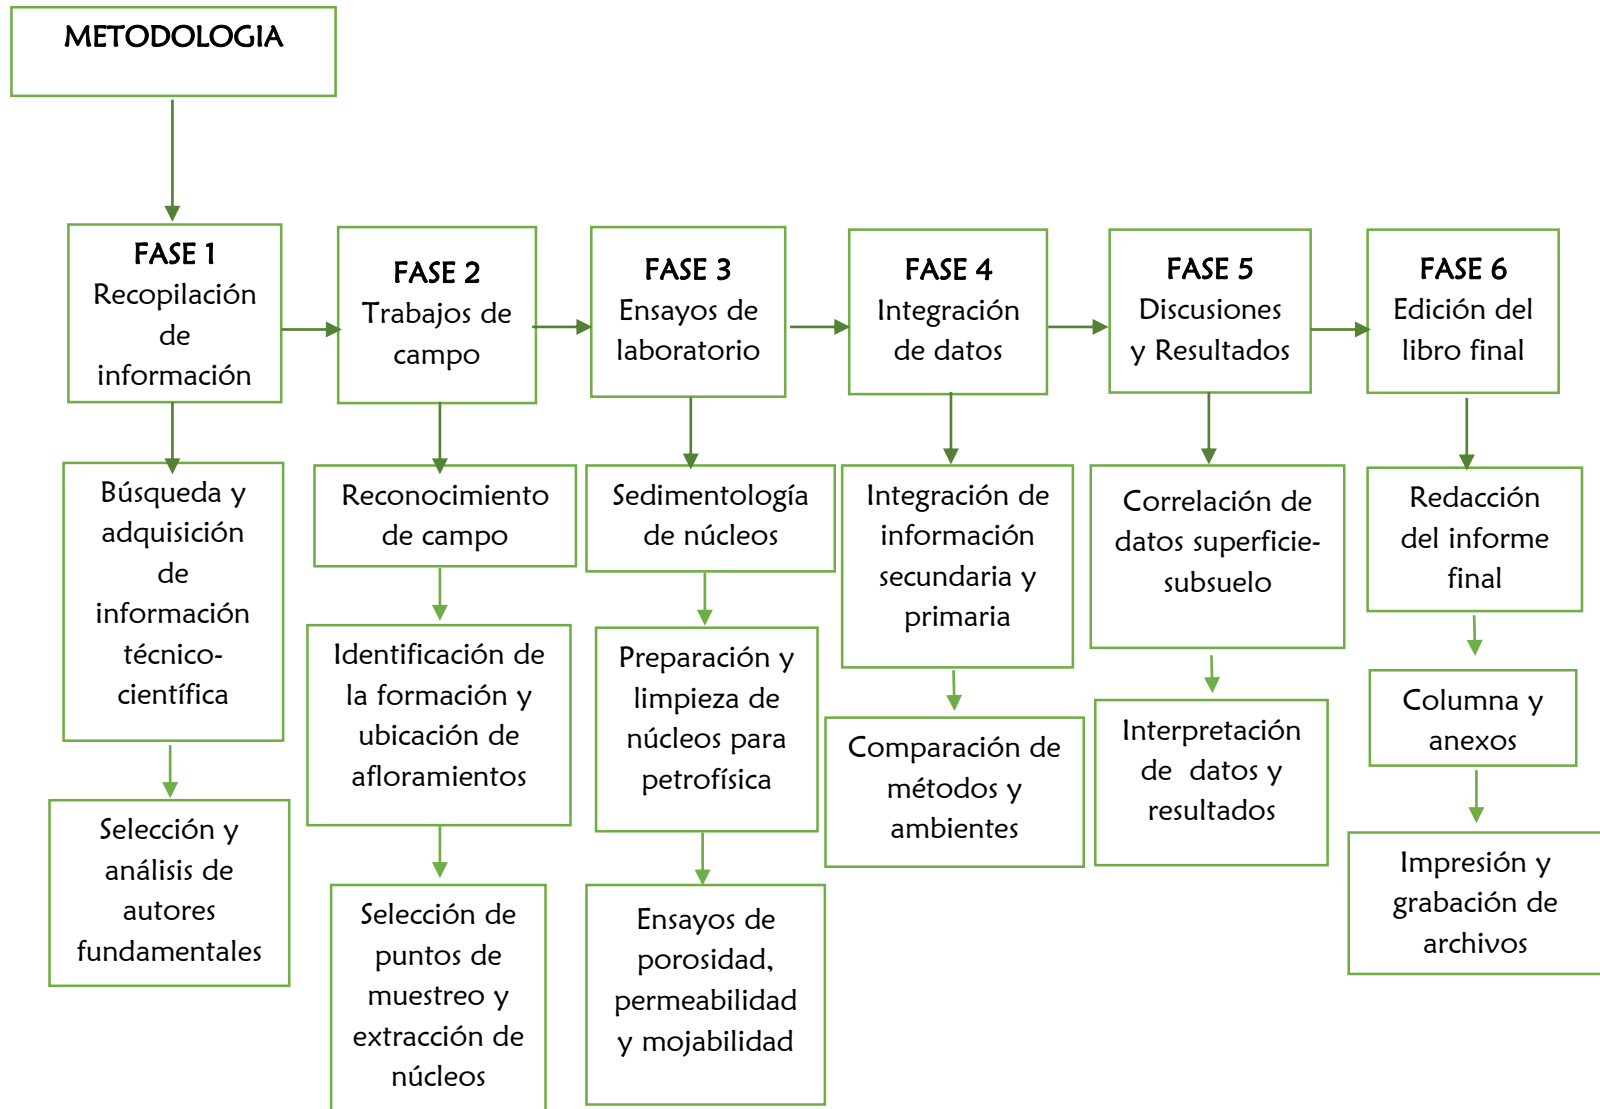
METODOLOGIA

FASE 1
Recopilación de información

Búsqueda y adquisición de información técnico-científica

Selección y análisis de autores fundamentales

FASE 2
Trabajos de campo

Reconocimiento de campo

Identificación de la formación y ubicación de afloramientos

Selección de puntos de muestreo y extracción de núcleos

FASE 3
Ensayos de laboratorio

Sedimentología de núcleos

Preparación y limpieza de núcleos para petrofísica

Ensayos de porosidad, permeabilidad y mojabilidad

FASE 4
Integración de datos

Integración de información secundaria y primaria

Comparación de métodos y ambientes

FASE 5
Discusiones y Resultados

Correlación de datos superficie-subsuelo

Interpretación de datos y resultados

FASE 6
Edición del libro final

Redacción del informe final

Columna y anexos

Impresión y grabación de archivos